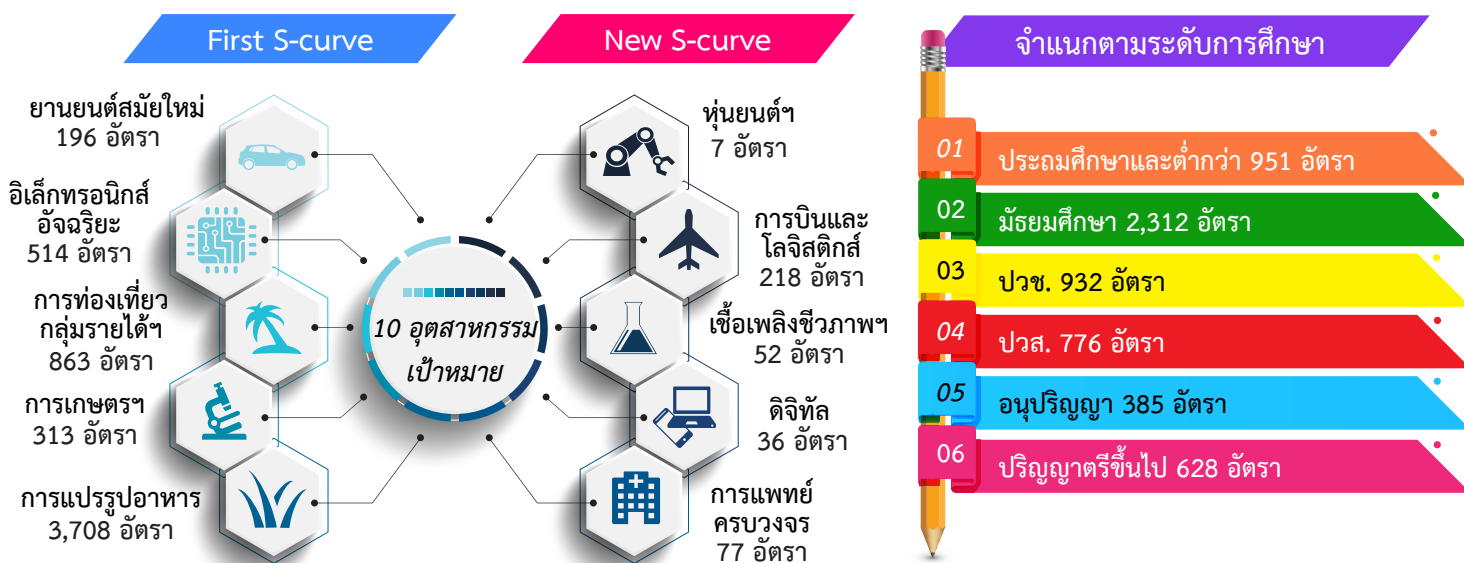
First S-curve

New S-curve

จำแนกตามระดับการศึกษา

ยานยนต์สมัยใหม่
196 อัตรา

อิเล็กทรอนิกส์อัจฉริยะ
514 อัตรา

การท่องเที่ยวกลุ่มรายได้ฯ
863 อัตรา

การเกษตรฯ
313 อัตรา

การแปรรูปอาหาร
3,708 อัตรา

10 อุตสาหกรรมเป้าหมาย

หุ่นยนต์ฯ
7 อัตรา

การบินและโลจิสติกส์
218 อัตรา

เชื้อเพลิงชีวภาพฯ
52 อัตรา

ดิจิทัล
36 อัตรา

การแพทย์ครบวงจร
77 อัตรา

01 ประถมศึกษาและต่ำกว่า 951 อัตรา

02 มัธยมศึกษา 2,312 อัตรา

03 ปวช. 932 อัตรา

04 ปวส. 776 อัตรา

05 อนุปริญญา 385 อัตรา

06 ปริญญาตรีขึ้นไป 628 อัตรา